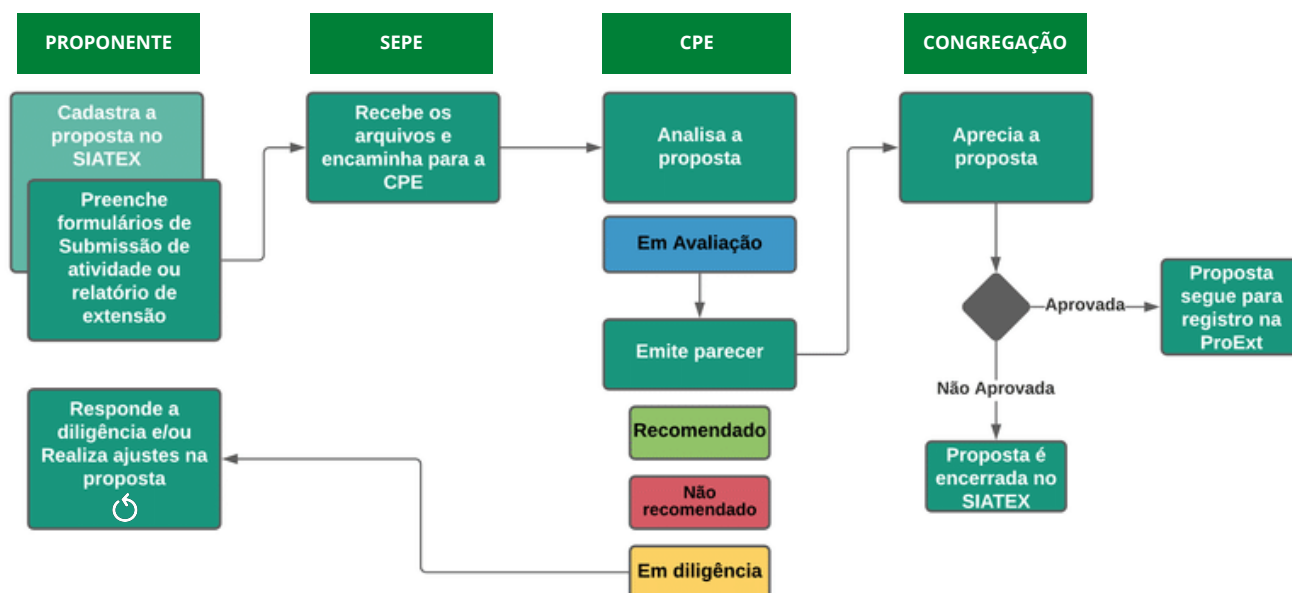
PROPONENTE

SEPE

CPE

CONGREGAÇÃO

Cadastra a proposta no SIATEX

Preenche formulários de Submissão de atividade ou relatório de extensão

Recebe os arquivos e encaminha para a CPE

Analisa a proposta

Em Avaliação

Emite parecer

Recomendado

Não recomendado

Em diligência

Aprecia a proposta

Aprovada

Proposta segue para registro na ProExt

Não Aprovada

Proposta é encerrada no SIATEX

Responde a diligência e/ou Realiza ajustes na proposta